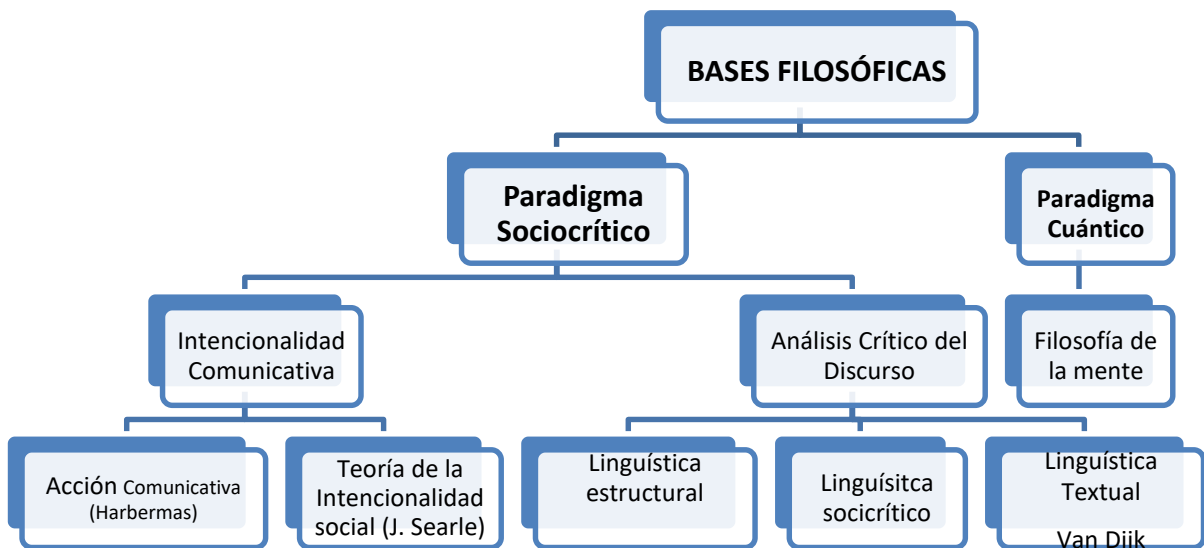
BASES FILOSÓFICAS

Paradigma Sociocrítico

Paradigma Cuántico

Intencionalidad Comunicativa

Análisis Crítico del Discurso

Filosofía de la mente

Acción Comunicativa (Harbermas)

Teoría de la Intencionalidad social (J. Searle)

Linguística estructural

Linguísitca socicrítico

Linguística Textual

Van Dijk